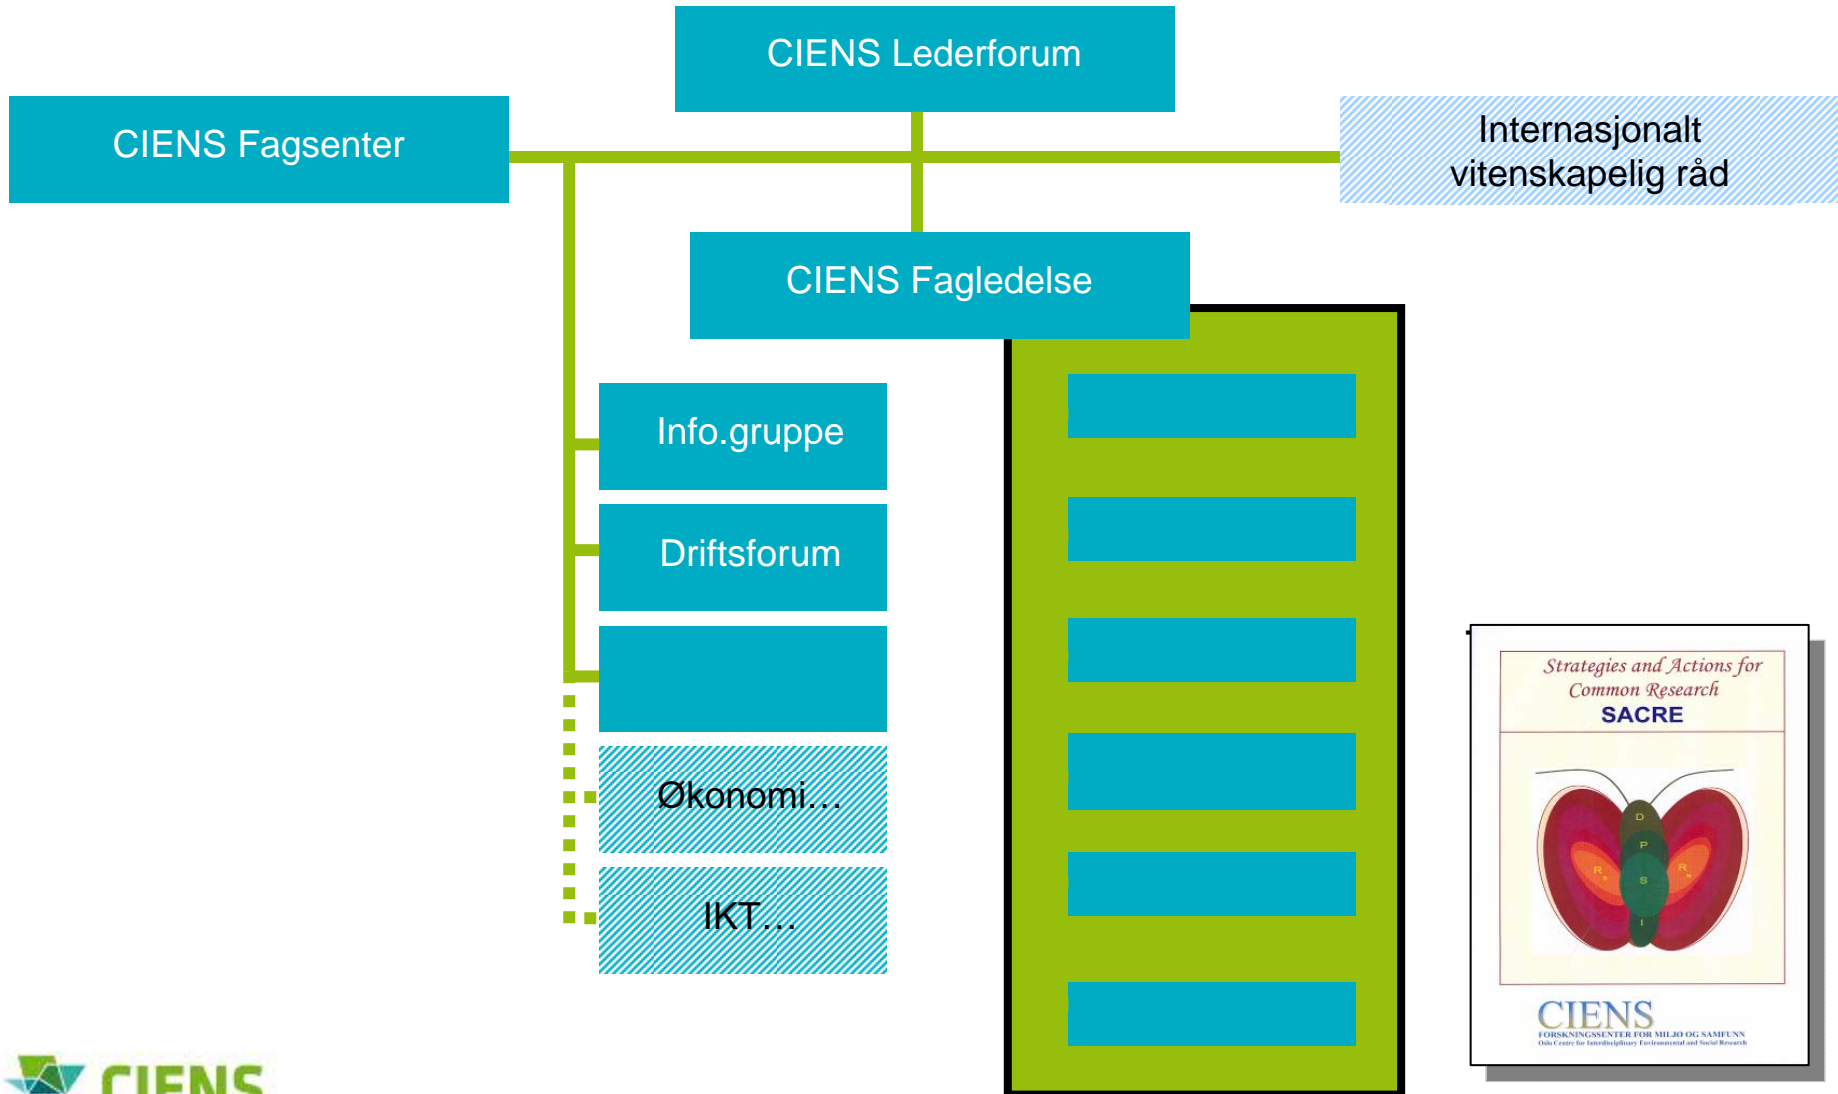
CIENS Lederforum

CIENS Fagsenter

Internasjonalt vitenskapelig råd

CIENS Fagledelse

Info.gruppe

Driftsforum

Økonomi…

IKT…

Strategies and Actions for Common Research
SACRE

D
P
R
S
R
I

CIENS
FORSKNINGSSENTER FOR MILJØ OG SAMFUNN
Oslo Centre for Interdisciplinary Environmental and Social Research

CIENS